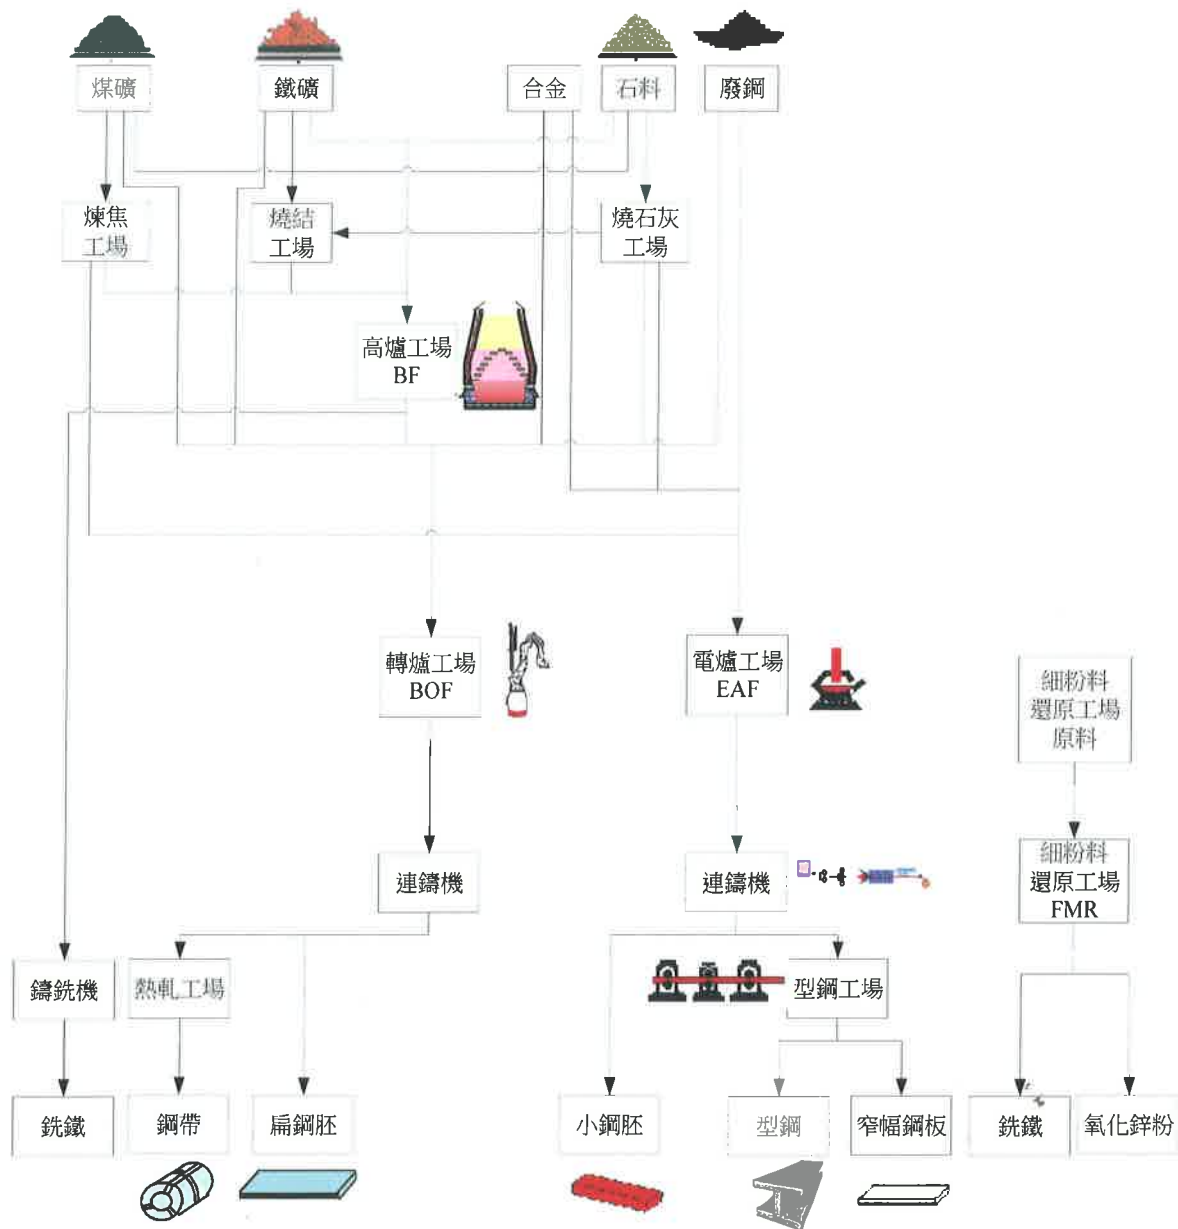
煤礦
鐵礦
合金
石料
廢鋼

煉焦工場
燒結工場
燒石灰工場

高爐工場 BF

轉爐工場 BOF
電爐工場 EAF
細粉料還原工場原料

連鑄機
連鑄機
細粉料還原工場 FMR

鑄銑機
熱軋工場
型鋼工場

銑鐵
鋼帶
扁鋼胚
小鋼胚
型鋼
窄幅鋼板
銑鐵
氧化鋅粉